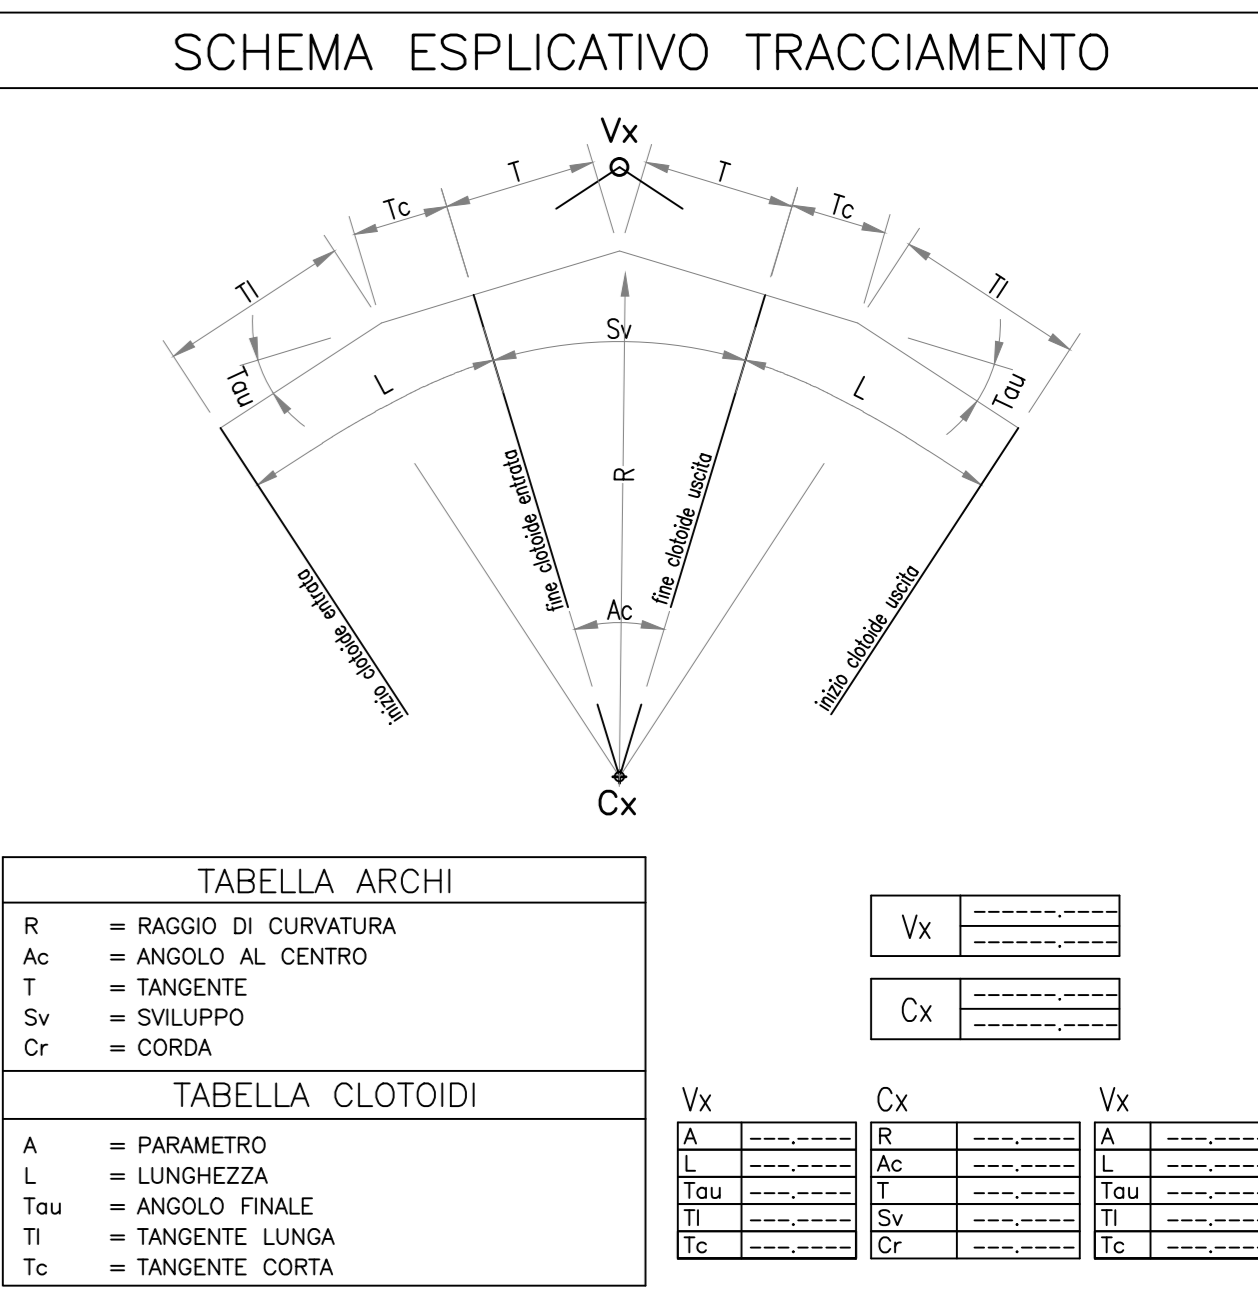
SCHEMA ESPLICATIVO TRACCIAMENTO

Vx
T
T
Tc
Tc
Tl
Tl
Sv
Tau
Tau
L
L
R
fine clotoide entrata
fine clotoide uscita
inizio clotoide entrata
inizio clotoide uscita
Ac
Cx

TABELLA ARCHI
R = RAGGIO DI CURVATURA
Ac = ANGOLO AL CENTRO
T = TANGENTE
Sv = SVILUPPO
Cr = CORDA

TABELLA CLOTOIDI
A = PARAMETRO
L = LUNGHEZZA
Tau = ANGOLO FINALE
Tl = TANGENTE LUNGA
Tc = TANGENTE CORTA

| Vx | ------.---- |
|---|---|
| | ------.---- |

| Cx | ------.---- |
|---|---|
| | ------.---- |

Vx

| A | ---.---- |
|---|---|
| L | ---.---- |
| Tau | ---.---- |
| Tl | ---.---- |
| Tc | ---.---- |

Cx

| R | ---.---- |
|---|---|
| Ac | ---.---- |
| T | ---.---- |
| Sv | ---.---- |
| Cr | ---.---- |

Vx

| A | ---.---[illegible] |
|---|---|
| L | ---.---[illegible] |
| Tau | ---.---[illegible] |
| Tl | ---.---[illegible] |
| Tc | ---.---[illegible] |